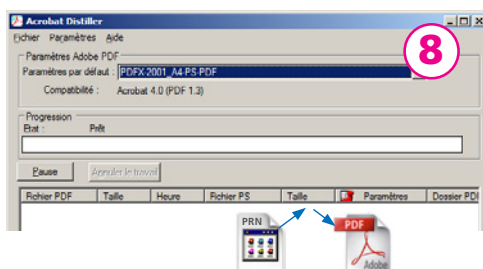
Acrobat Distiller

Fichier Paramètres Aide

8

Paramètres Adobe PDF

Paramètres par défaut : PDFX-2001_A4-PS-PDF

Compatibilité : Acrobat 4.0 (PDF 1.3)

Progression

Etat : Prêt

Pause

Annuler le travail

| Fichier PDF | Taille | Heure | Fichier PS | Taille | Paramètres | Dossier PDF |
|---|---|---|---|---|---|---|

PRN

PDF

Adobe